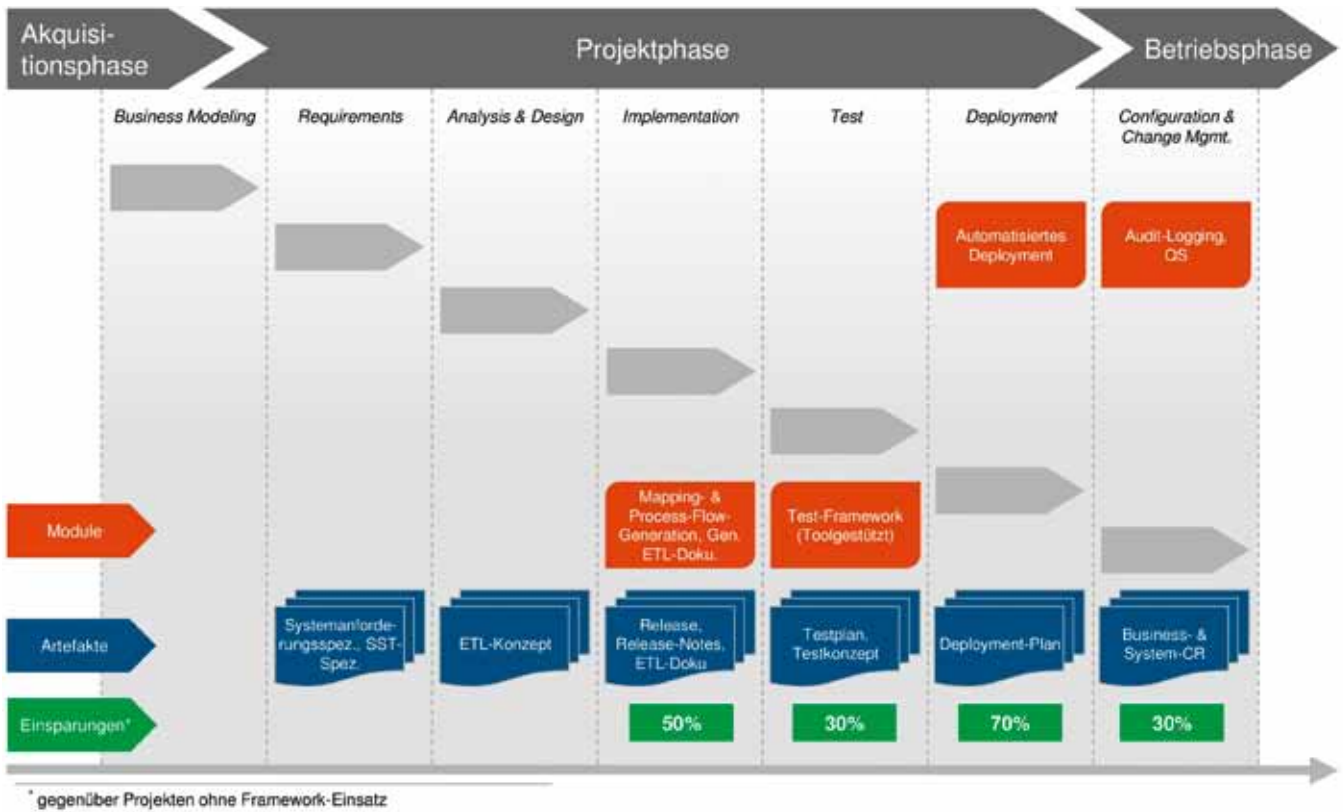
Akquisitionsphase

Projektphase

Betriebsphase

Business Modeling

Requirements

Analysis & Design

Implementation

Test

Deployment

Configuration & Change Mgmt.

Automatisiertes Deployment

Audit-Logging, QS

Module

Mapping- & Process-Flow-Generation, Gen. ETL-Doku.

Test-Framework (Toolgestützt)

Artefakte

Systemanforderungsspez., SST-Spez.

ETL-Konzept

Release, Release-Notes, ETL-Doku

Testplan, Testkonzept

Deployment-Plan

Business- & System-CR

Einsparungen*

50%

30%

70%

30%

* gegenüber Projekten ohne Framework-Einsatz